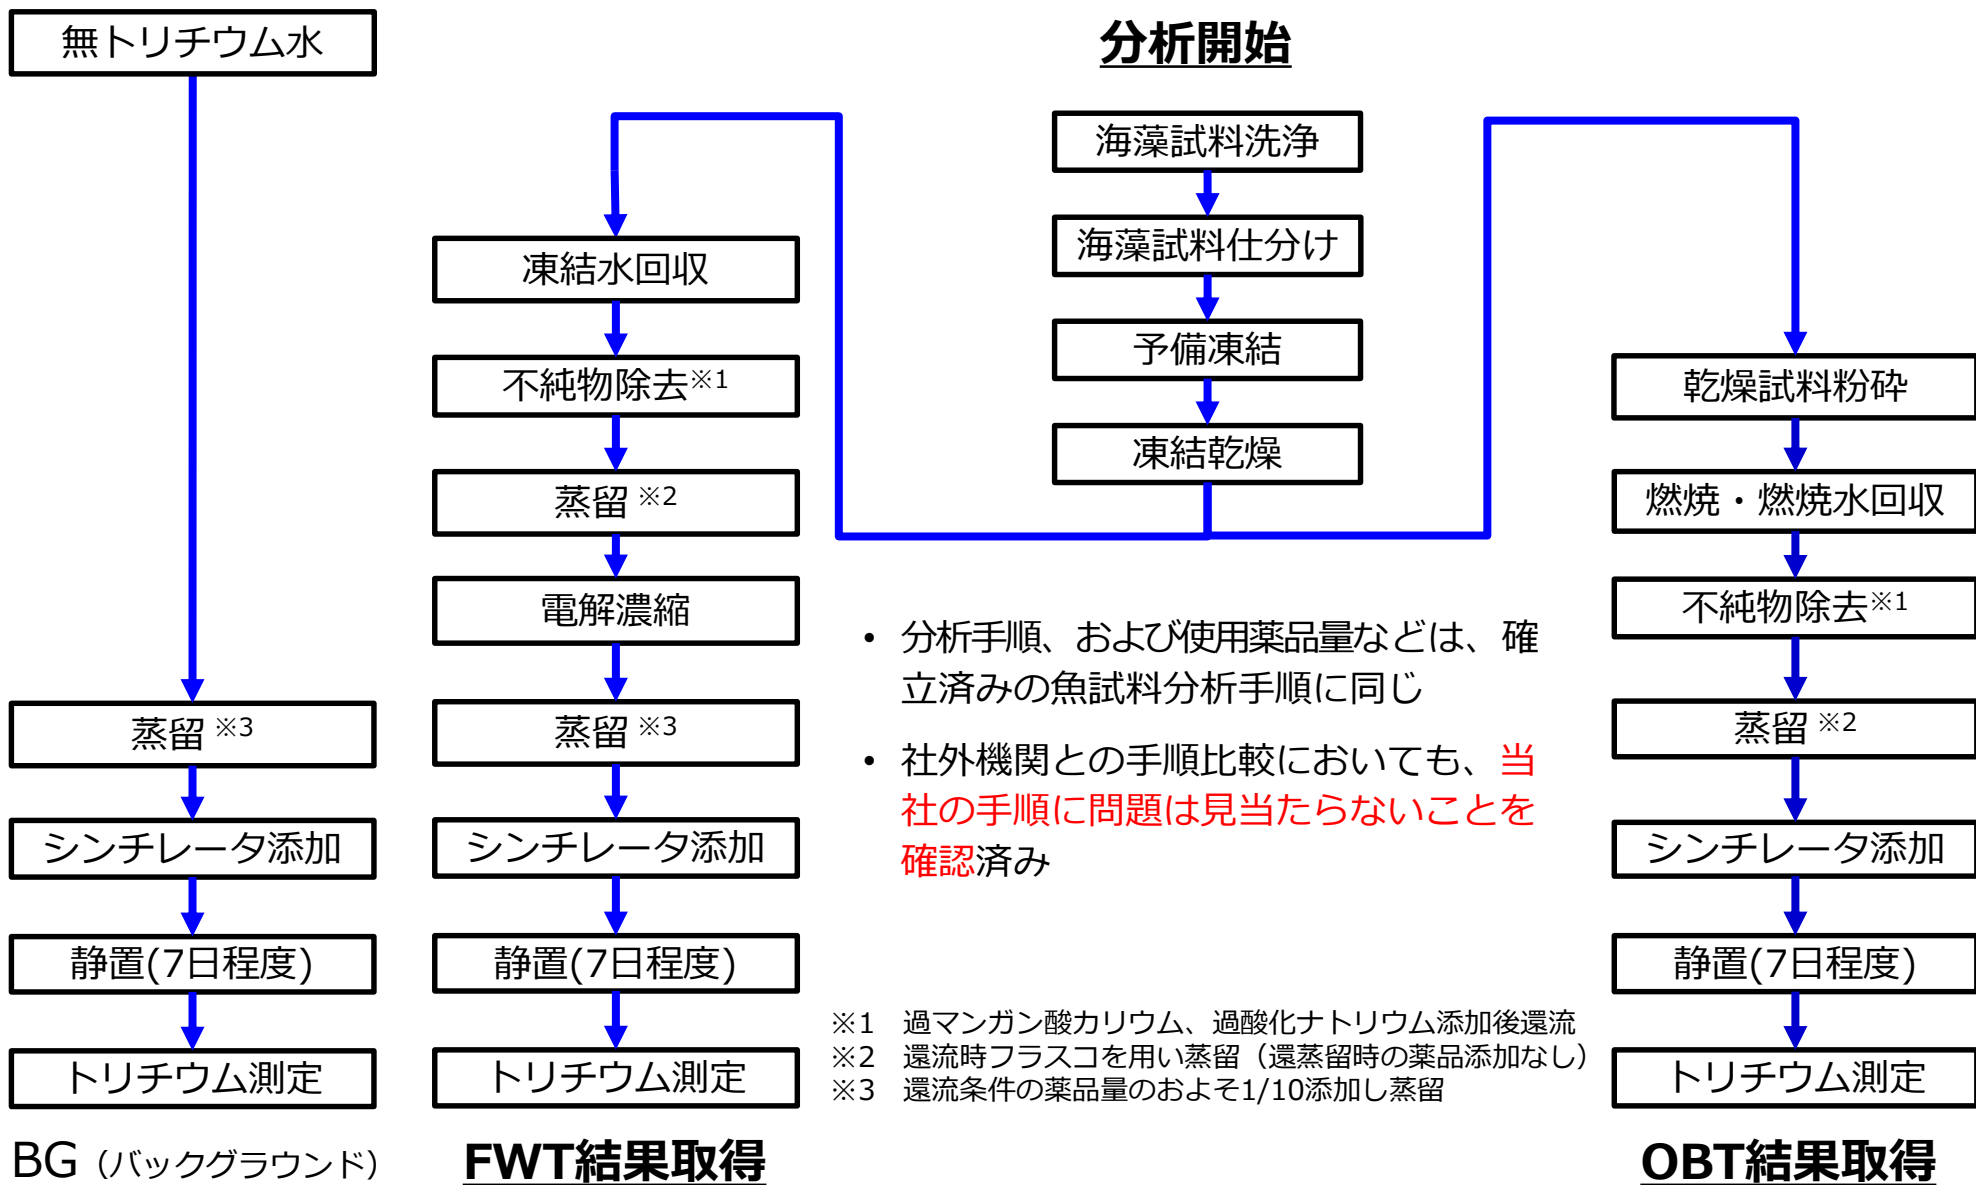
無トリチウム水

分析開始

海藻試料洗浄

海藻試料仕分け

予備凍結

凍結乾燥

凍結水回収

不純物除去※1

蒸留 ※2

電解濃縮

蒸留 ※3

シンチレータ添加

静置(7日程度)

トリチウム測定

FWT結果取得

蒸留 ※3

シンチレータ添加

静置(7日程度)

トリチウム測定

BG (バックグラウンド)

乾燥試料粉砕

燃焼・燃焼水回収

不純物除去※1

蒸留 ※2

シンチレータ添加

静置(7日程度)

トリチウム測定

OBT結果取得

• 分析手順、および使用薬品量などは、確立済みの魚試料分析手順に同じ

• 社外機関との手順比較においても、当社の手順に問題は見当たらないことを確認済み

※1 過マンガン酸カリウム、過酸化ナトリウム添加後還流
※2 還流時フラスコを用い蒸留（還蒸留時の薬品添加なし）
※3 還流条件の薬品量のおよそ1/10添加し蒸留